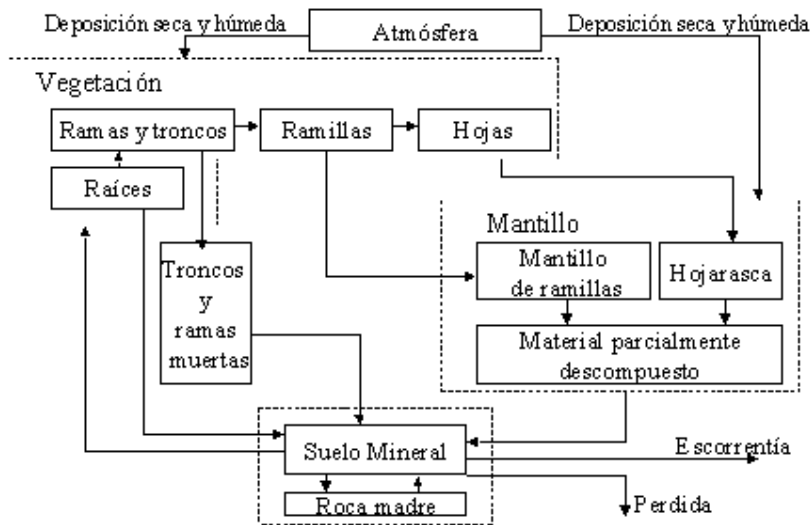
Deposición seca y húmeda
Atmósfera
Deposición seca y húmeda
Vegetación
Ramas y troncos
Ramillas
Hojas
Raíces
Troncos y ramas muertas
Mantillo
Mantillo de ramillas
Hojarasca
Material parcialmente descompuesto
Suelo Mineral
Escorrentía
Roca madre
Perdida